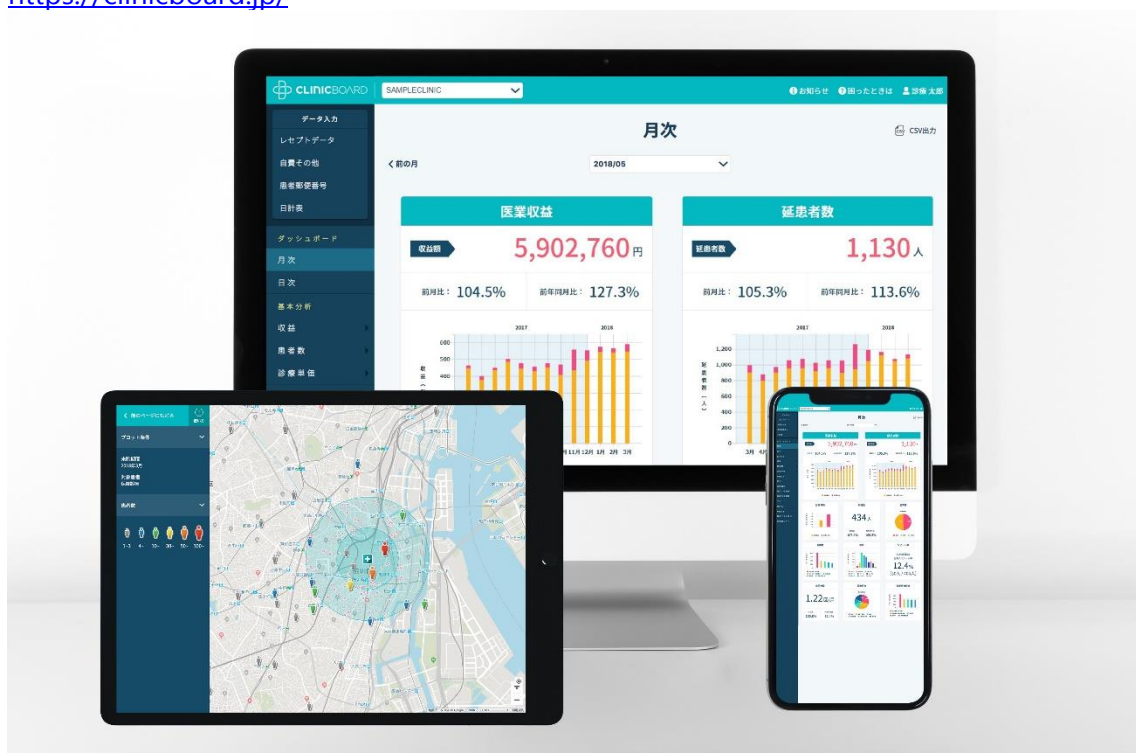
https://clinicboard.jp/

CLINICBOARD SAMPLECLINIC

お知らせ 困ったときは 診療 太郎

データ入力
レセプトデータ
自費その他
患者郵便番号
日計表

ダッシュボード
月次
日次

基本分析
収益
患者数
診療単価

月次

CSV出力

前の月

2018/05

医業収益

収益額

5,902,760円

前月比： 104.5%

前年同月比： 127.3%

延患者数

延患者数

1,130人

前月比： 105.3%

前年同月比： 113.6%

2017 2018

600
500
400

11月 12月 1月 2月 3月

2017 2018

1,200
1,000
800
600
400
200
0

3月

前のページにもどる

1-5 6- 10- 30- 50- 100-

434人

12.4%

1.22